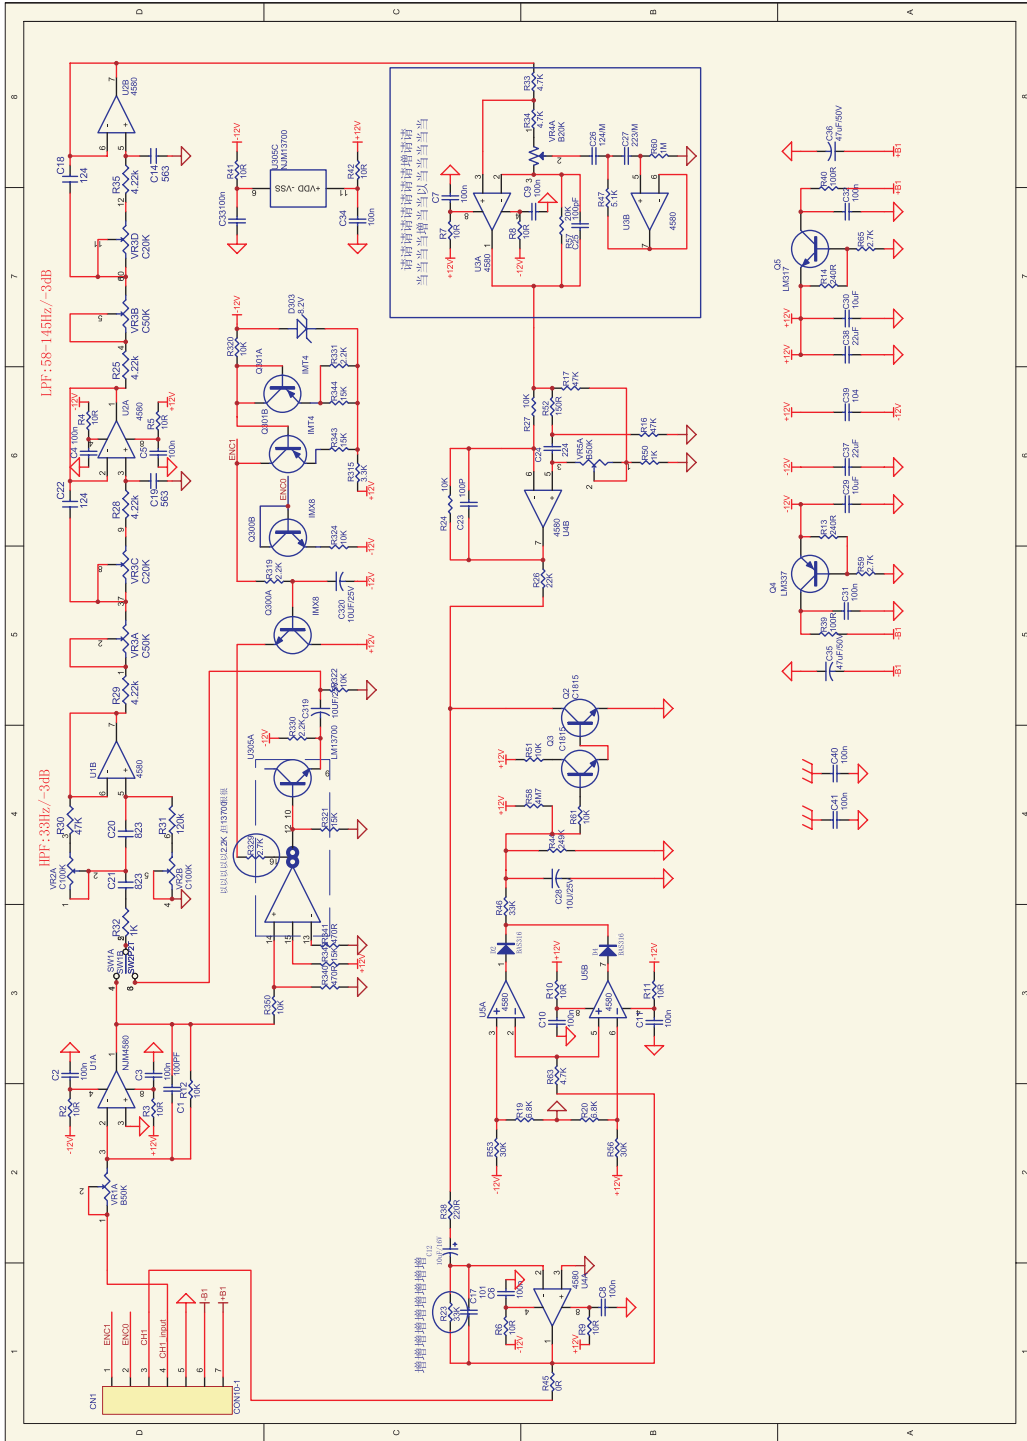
D
C
B
A
8
7
6
5
4
3
2
1

LPF:58-145Hz/-3dB
HPF:33Hz/-3dB

U2B 4580
C18 124
C14 563
R35 4.22k
VR3D C20K
VR3B C50K
R25 4.22k
U2A 4580
R4 10R
C4 100n
C5 100n
R5 10R
C22 124
C19 563
R28 4.22k
VR3C C20K
VR3A C50K
R29 4.22k
U1B 4580
R30 47K
C20 823
R31 120k
VR2A C100K
C21 823
VR2B C100K
R32 1K
SW1A
SW1B
SW2P2T
U1A NJM4580
C2 100n
R2 10R
C3 100n
C1 100PF
R3 10R
R12 10K
VR1A B50K
CN1
ENC1
ENC0
CH1
CH1_input
-B1
+B1
CON10-1

C33 100n
R41 10R
U305C NJM13700
+VDD -VSS
R42 10R
C34 100n
R320 10K
D303 8.2V
Q301A
IMT4
R331 2.2K
R344 15K
Q301B
IMT4
R343 15K
R315 3.3K
ENC1
ENC0
Q300B
IMX8
R324 10K
R319 2.2K
C320 10UF/25V
Q300A
IMX8
C322 10K
C319 10UF/25V
R330 2.2K
U305A LM13700
R321 15K
R329 2.7K
R341 470R
R340 470R
R350 10K

R33 4.7K
R34 4.7K
VR4A B20K
C26 124/M
C27 223/M
R60 1M
C7 100n
C9 100n
U3A 4580
R7 10R
R8 10R
R57 20K
C25 100nF
R47 5.1K
U3B 4580
R27 10K
R52 150R
R17 47K
C24 224
VR5A B50K
R16 47K
R50 1K
R24 10K
C23 100P
U4B 4580
R26 22K
Q2 C1815
Q3 C1815
R51 10K
R58 4M7
R61 10K
R44 249K
C28 10U/25V
R46 33K
D1 RS516
D1 RS516
R10 10R
C10 100n
U5B 4580
U5A 4580
R11 10R
C11 100n
R63 4.7K
R19 6.8K
R20 6.8K
R53 30K
R56 30K
R38 220R
C12 10UF/16V
R23 33K
C17 101
C6 100n
U4A 4580
C8 100n
R6 10R
R9 10R
R45 0R

C36 47uF/50V
R40 100R
C32 100n
Q5 LM317
R14 240R
R65 2.7K
C30 10uF
C38 22uF
C39 104
C37 22uF
C29 10uF
R13 240R
Q4 LM337
R59 2.7K
C31 100n
R39 100R
C35 47uF/50V
C40 100n
C41 100n
+12V
-12V
+B1
-B1